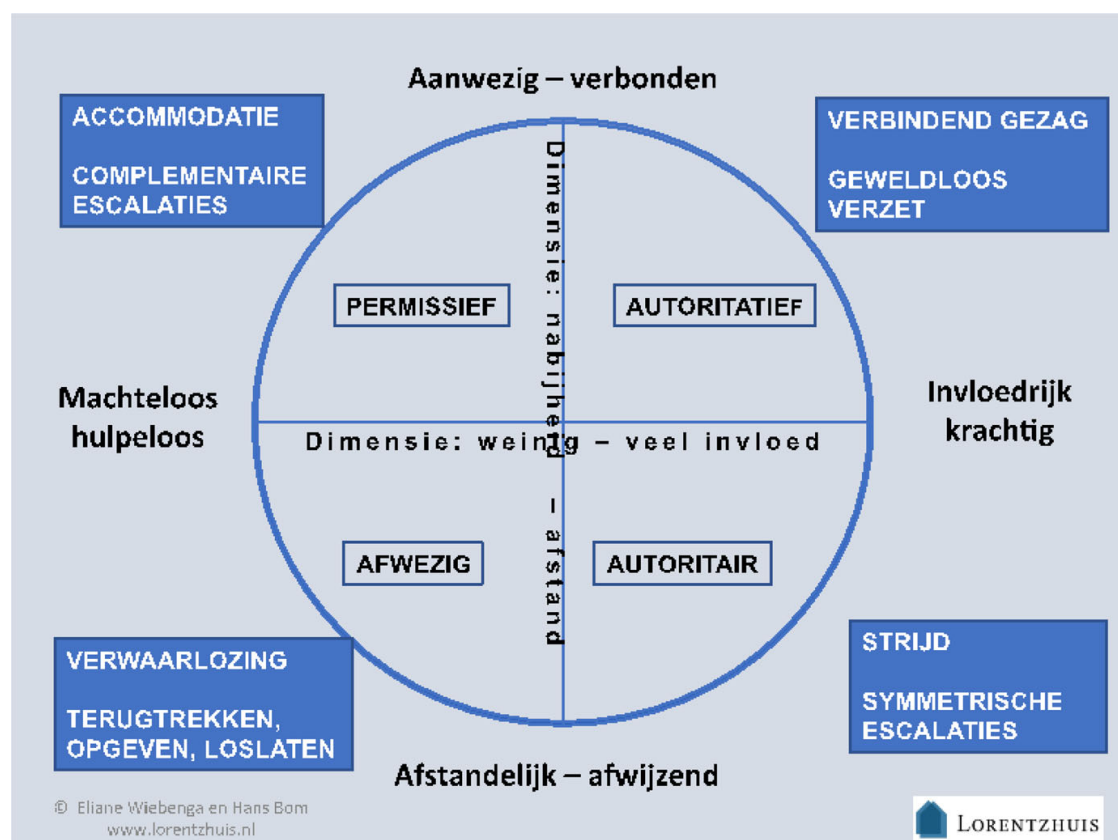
Aanwezig – verbonden

ACCOMMODATIE

COMPLEMENTAIRE ESCALATIES

VERBINDEND GEZAG

GEWELDLOOS VERZET

Dimensie: nabijheid – afstand

PERMISSIEF

AUTORITATIEF

Machteloos hulpeloos

Invloedrijk krachtig

Dimensie: weinig – veel invloed

AFWEZIG

AUTORITAIR

VERWAARLOZING

TERUGTREKKEN, OPGEVEN, LOSLATEN

STRIJD

SYMMETRISCHE ESCALATIES

Afstandelijk – afwijzend

© Eliane Wiebenga en Hans Bom
www.lorentzhuis.nl

LORENTZHUIS